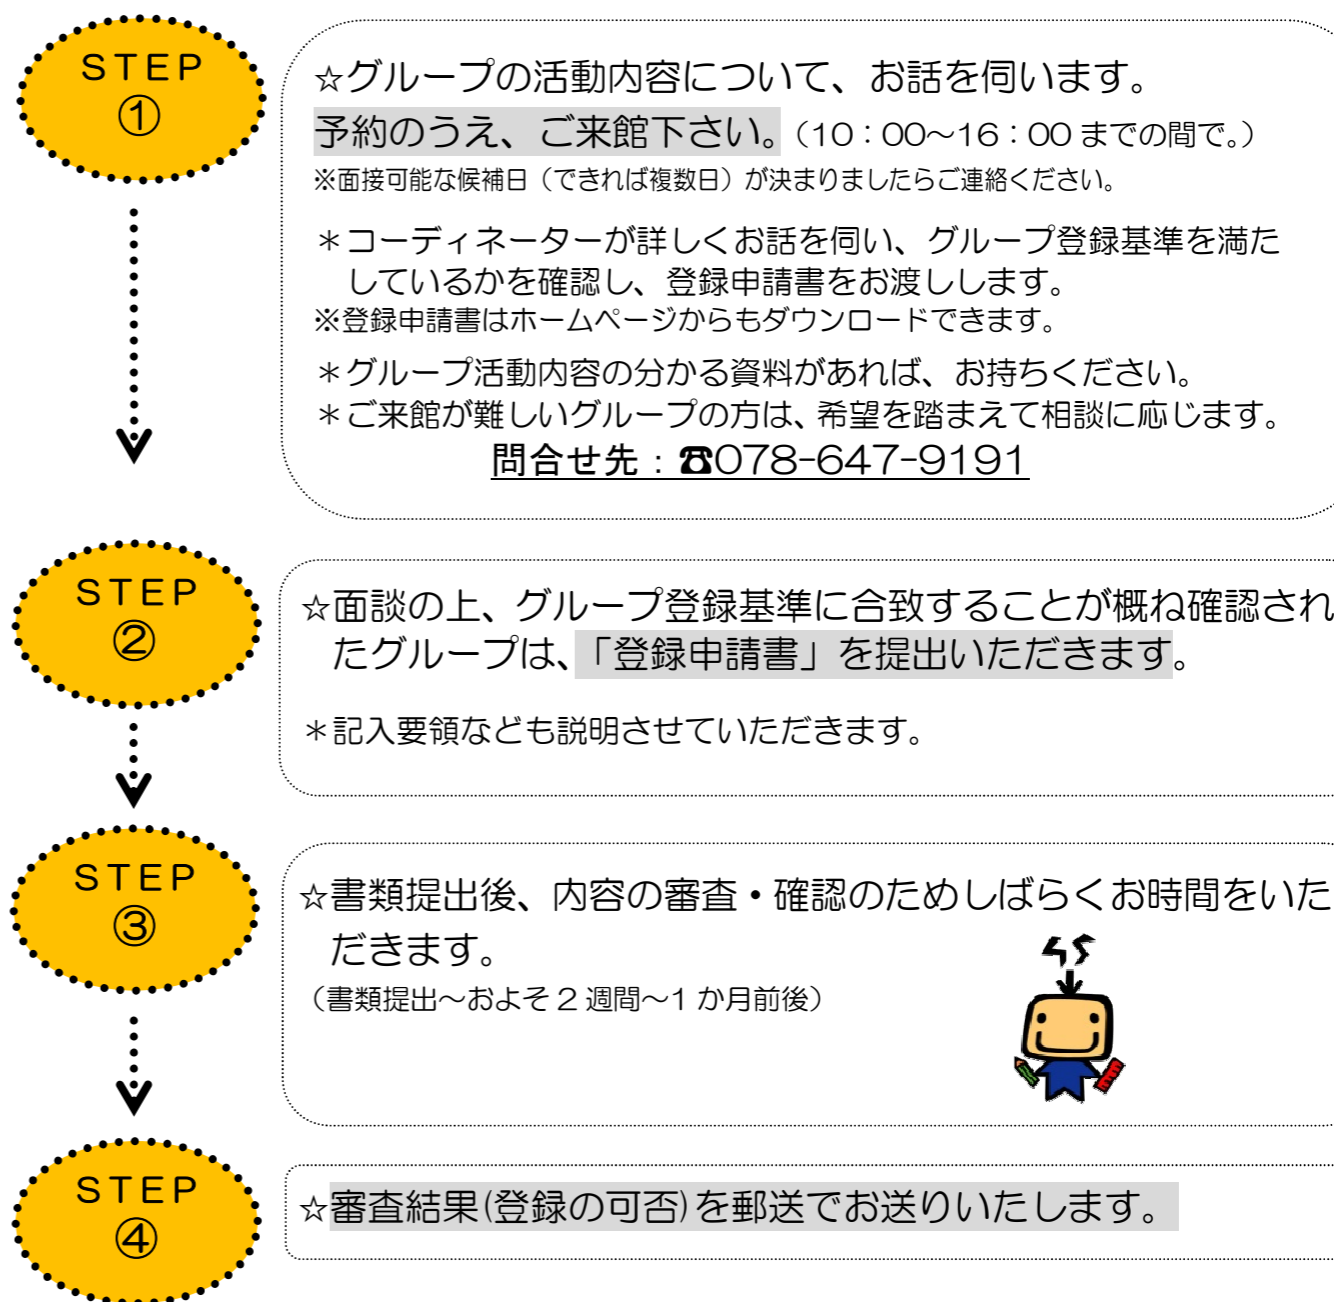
STEP
①

☆グループの活動内容について、お話を伺います。
予約のうえ、ご来館下さい。（10：00～16：00 までの間で。）
※面接可能な候補日（できれば複数日）が決まりましたらご連絡ください。

＊コーディネーターが詳しくお話を伺い、グループ登録基準を満たしているかを確認し、登録申請書をお渡しします。
※登録申請書はホームページからもダウンロードできます。

＊グループ活動内容の分かる資料があれば、お持ちください。
＊ご来館が難しいグループの方は、希望を踏まえて相談に応じます。
問合せ先：☎078-647-9191

STEP
②

☆面談の上、グループ登録基準に合致することが概ね確認されたグループは、「登録申請書」を提出いただきます。

＊記入要領なども説明させていただきます。

STEP
③

☆書類提出後、内容の審査・確認のためしばらくお時間をいただきます。
（書類提出～およそ 2 週間～1 か月前後）

STEP
④

☆審査結果(登録の可否)を郵送でお送りいたします。